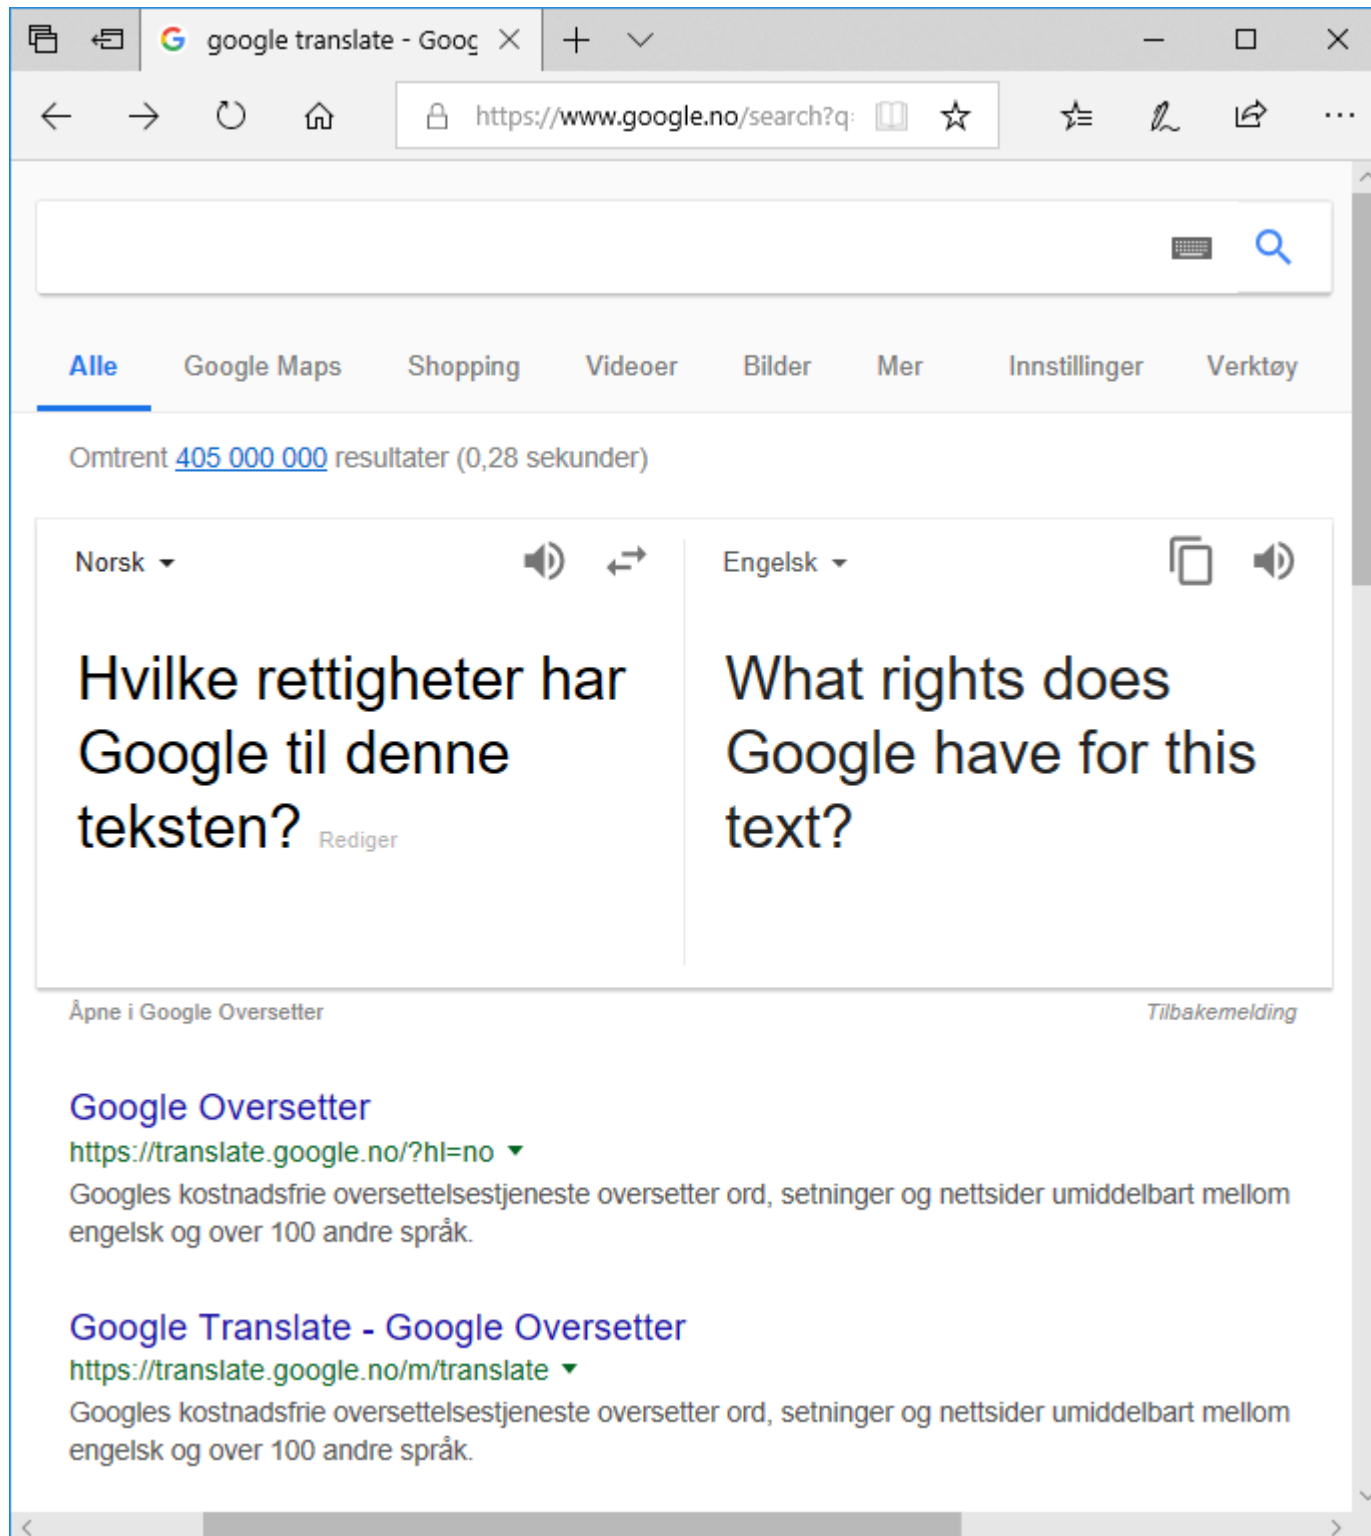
google translate - Goog

https://www.google.no/search?q:

Alle Google Maps Shopping Videoer Bilder Mer Innstillinger Verktøy

Omtrent 405 000 000 resultater (0,28 sekunder)

Norsk

Engelsk

Hvilke rettigheter har Google til denne teksten? Rediger

What rights does Google have for this text?

Åpne i Google Oversetter

Tilbakemelding

Google Oversetter
https://translate.google.no/?hl=no
Googles kostnadsfrie oversettelsestjeneste oversetter ord, setninger og nettsider umiddelbart mellom engelsk og over 100 andre språk.

Google Translate - Google Oversetter
https://translate.google.no/m/translate
Googles kostnadsfrie oversettelsestjeneste oversetter ord, setninger og nettsider umiddelbart mellom engelsk og over 100 andre språk.